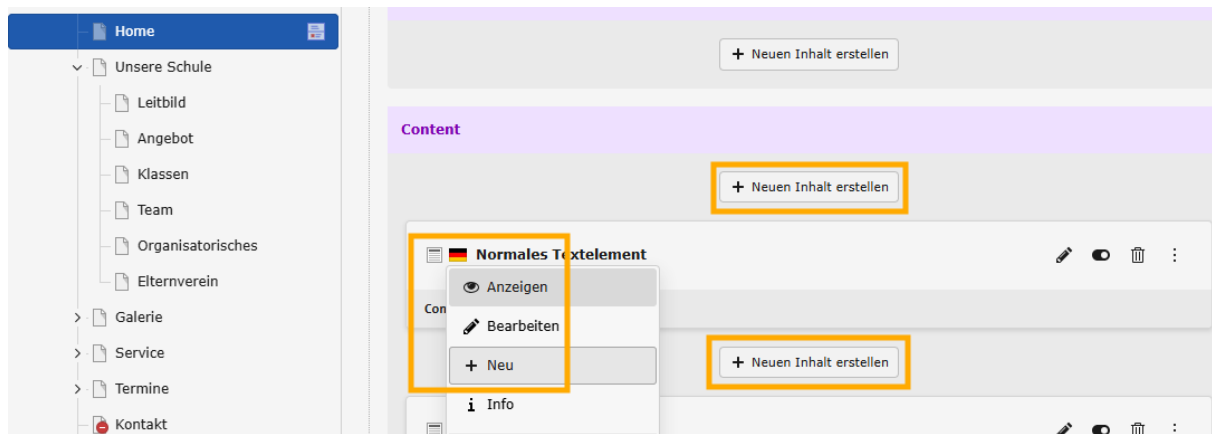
Home
Unsere Schule
Leitbild
Angebot
Klassen
Team
Organisatorisches
Elternverein
Galerie
Service
Termine
Kontakt

+ Neuen Inhalt erstellen

Content

+ Neuen Inhalt erstellen

Normales Textelement

Anzeigen
Bearbeiten
+ Neu
Info

Con

+ Neuen Inhalt erstellen